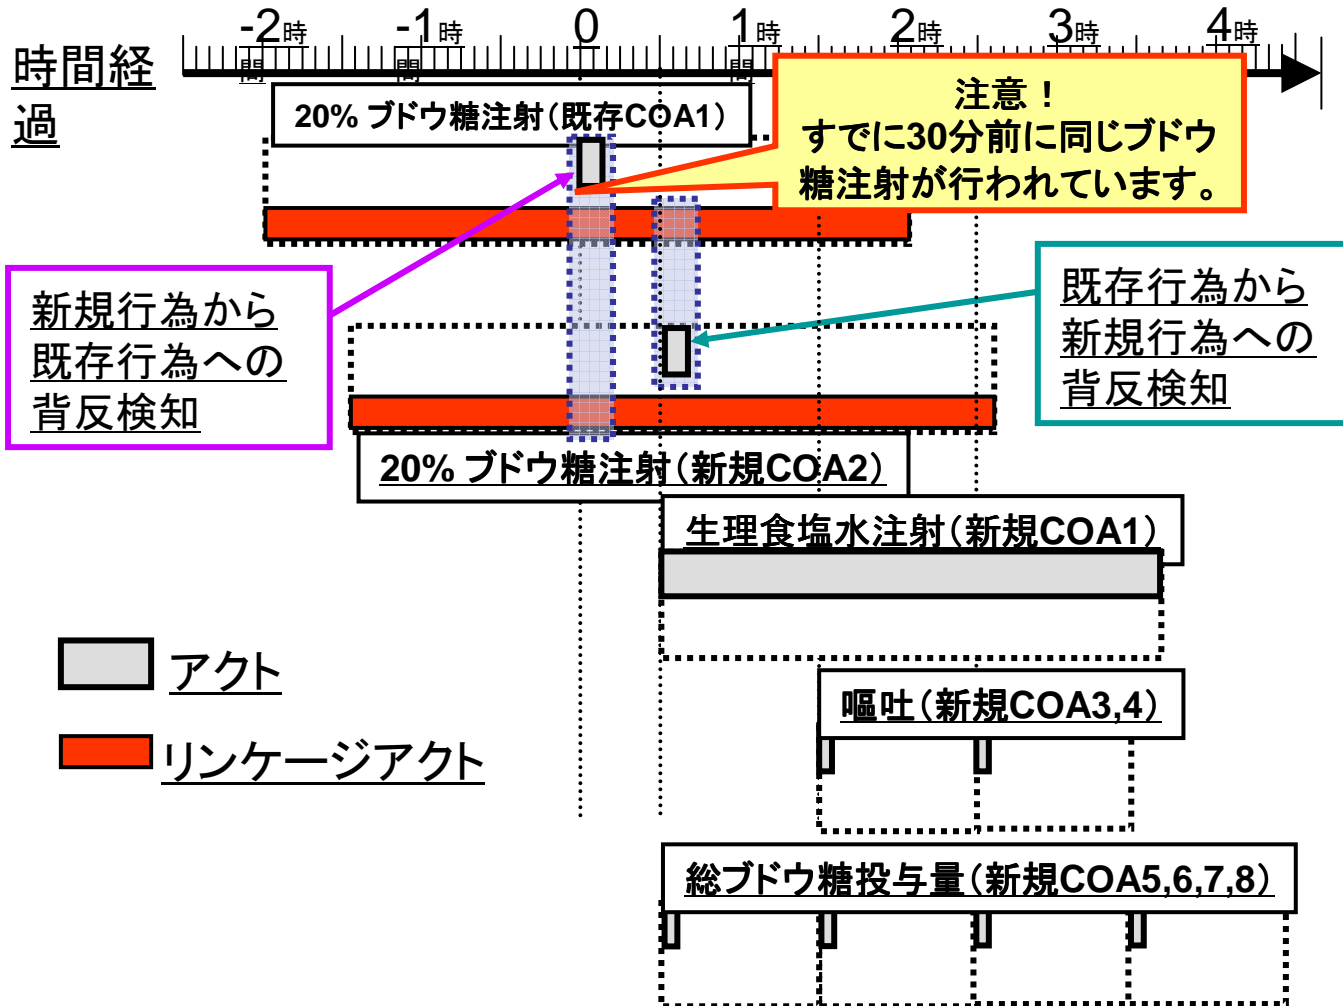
時間経過

-2時間 -1時間 0 1時間 2時 3時 4時

20% ブドウ糖注射(既存COA1)

注意！
すでに30分前に同じブドウ糖注射が行われています。

新規行為から既存行為への背反検知

既存行為から新規行為への背反検知

20% ブドウ糖注射(新規COA2)

生理食塩水注射(新規COA1)

アクト

リンケージアクト

嘔吐(新規COA3,4)

総ブドウ糖投与量(新規COA5,6,7,8)